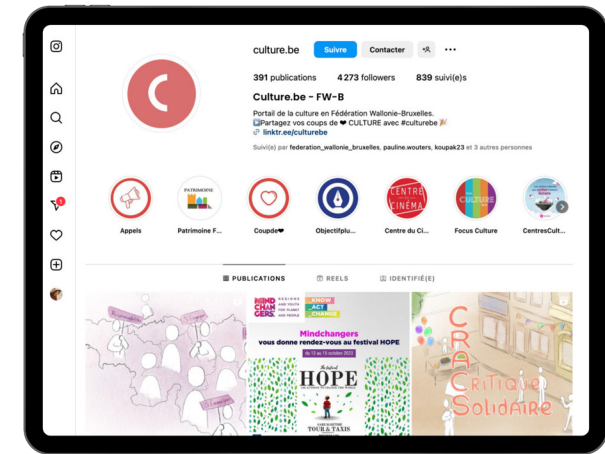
culture.be Suivre Contacter

391 publications 4 273 followers 839 suivi(e)s

Culture.be - FW-B

Portail de la culture en Fédération Wallonie-Bruxelles.
➡️Partagez vous coups de ❤ CULTURE avec #culturebe 🎉
linktr.ee/culturebe

Suivi(e) par federation_wallonie_bruxelles, pauline.wouters, koupak23 et 3 autres personnes

PATRIMOINE

CENTRE DU CINÉMA

CULTURE

Appels Patrimoine F... Coupde❤ Objectifplu... Centre du Ci... Focus Culture CentresCult...

PUBLICATIONS REELS IDENTIFIÉ(E)

MIND CHANGERS

KNOW ACT CHANGE

Mindchangers vous donne rendez-vous au festival HOPE

du 13 au 15 octobre 2022

HOPE

TOUR & TAXIS

CRAC

CRitique SolidAire